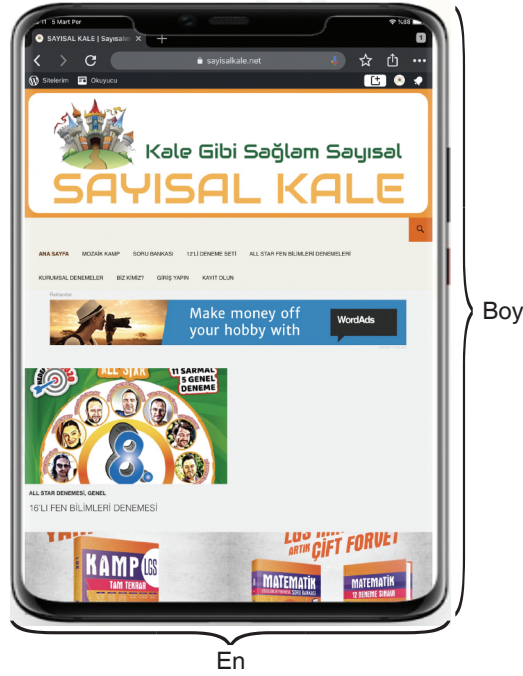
11 5 Mart Per
%88
SAYISAL KALE | Sayısal
sayisalkale.net
Sitelerim
Okuyucu

Kale Gibi Sağlam Sayısal
SAYISAL KALE

ANA SAYFA
MOZAİK KAMP
SORU BANKASI
12'Lİ DENEME SETİ
ALL STAR FEN BİLİMLERİ DENEMELERİ
KURUMSAL DENEMELER
BİZ KİMİZ?
GİRİŞ YAPIN
KAYIT OLUN

Reklamlar
Make money off your hobby with
WordAds

ALL STAR
11 SARMAL 5 GENEL DENEME
8.
ALL STAR DENEMESİ, GENEL
16'LI FEN BİLİMLERİ DENEMESİ

KAMP LGS
TAM TEKRAR
LGS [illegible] ARTIK ÇİFT FORVET
MATEMATİK
MATEMATİK
12 DENEME SINAVI

Boy
En